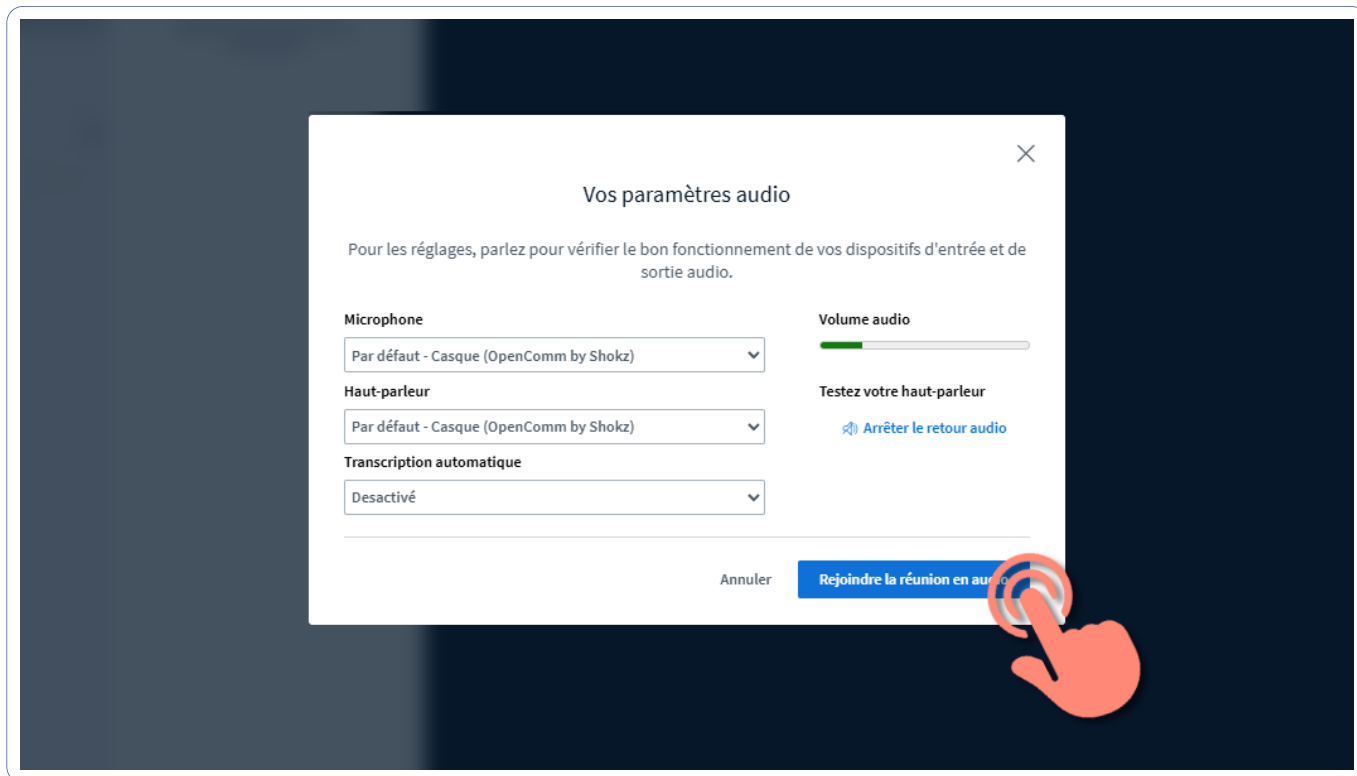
Vos paramètres audio

Pour les réglages, parlez pour vérifier le bon fonctionnement de vos dispositifs d'entrée et de sortie audio.

Microphone

Par défaut - Casque (OpenComm by Shokz)

Haut-parleur

Par défaut - Casque (OpenComm by Shokz)

Transcription automatique

Desactivé

Volume audio

Testez votre haut-parleur

Arrêter le retour audio

Annuler

Rejoindre la réunion en au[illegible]